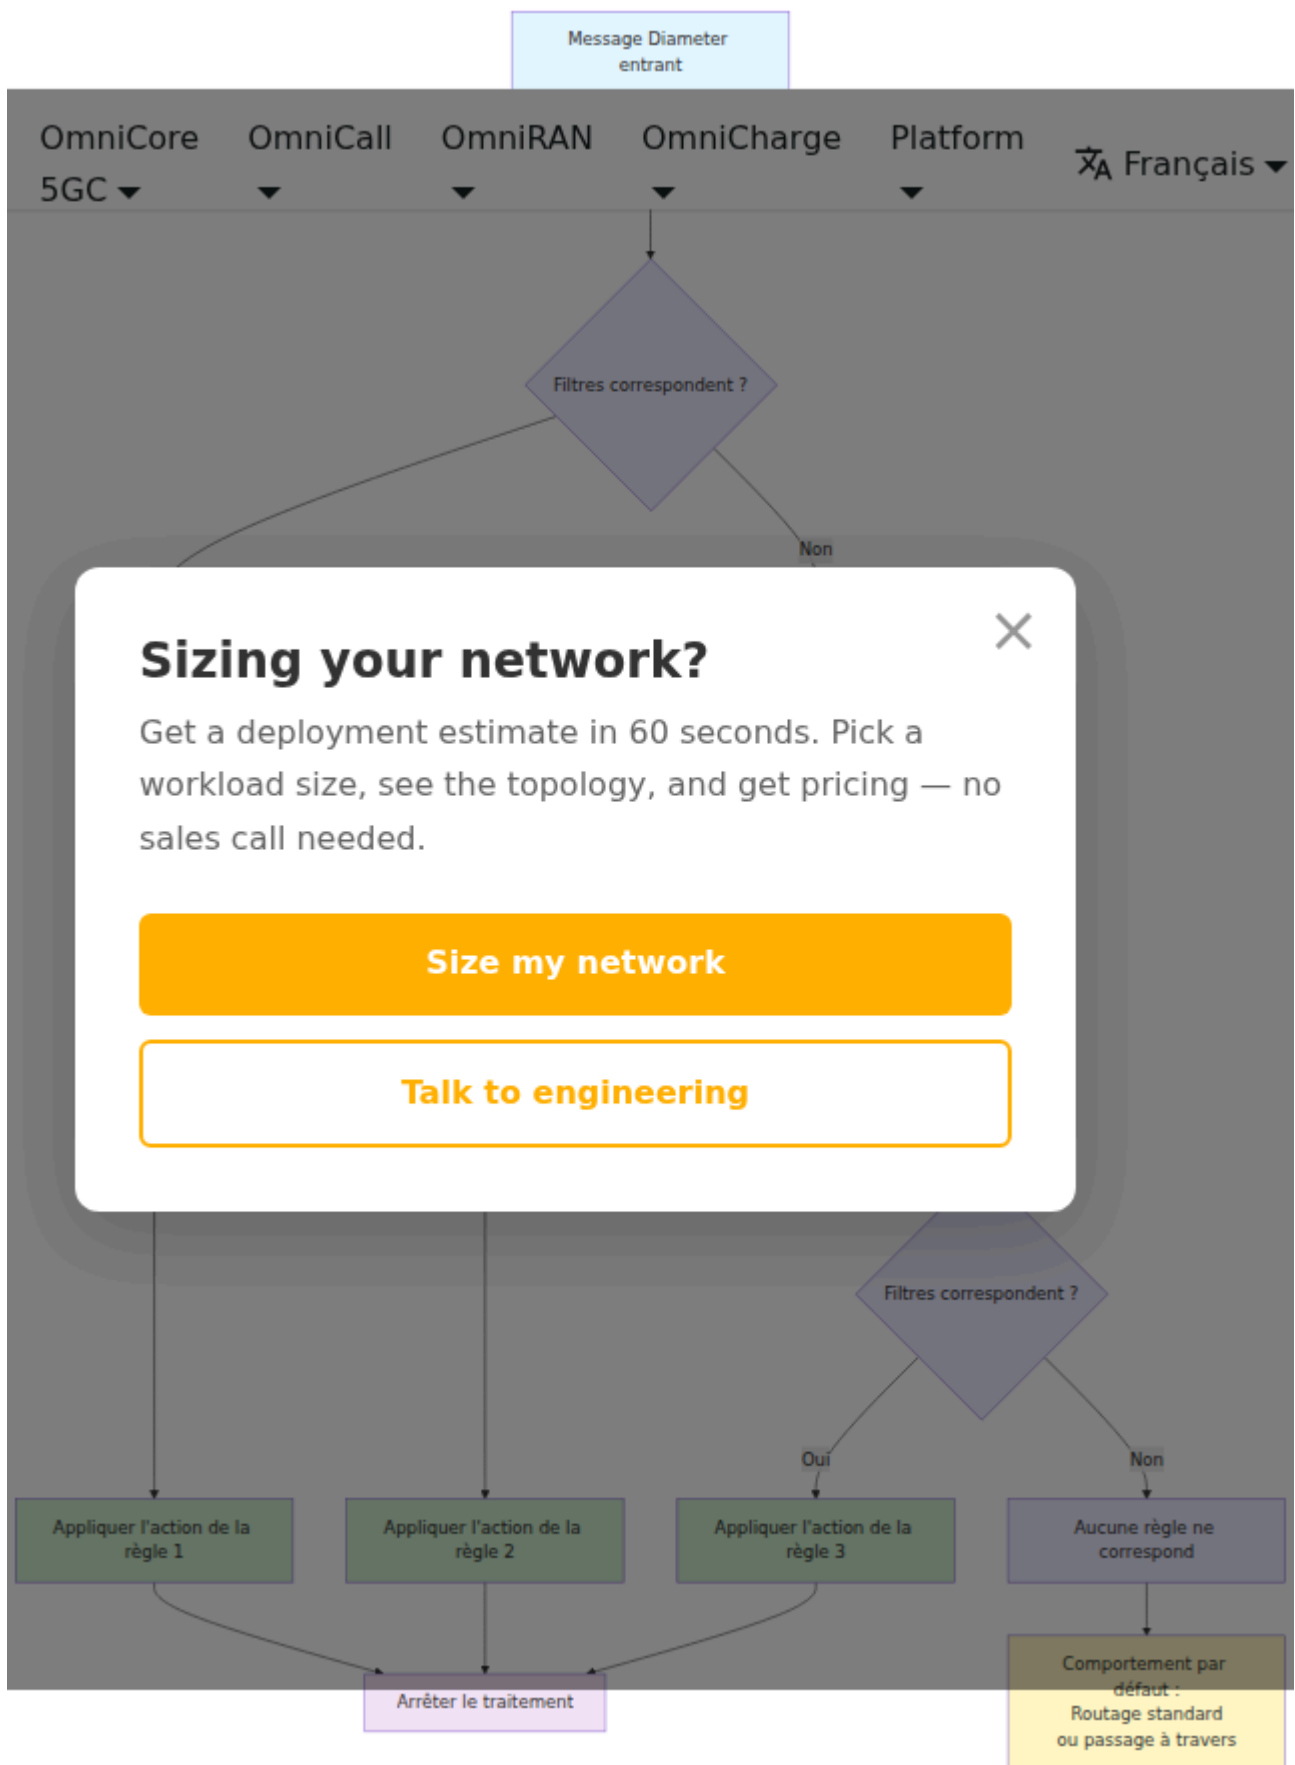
Message Diameter entrant

OmniCore 5GC

OmniCall

OmniRAN

OmniCharge

Platform

Français

Filtres correspondent ?

Non

×

Sizing your network?

Get a deployment estimate in 60 seconds. Pick a workload size, see the topology, and get pricing — no sales call needed.

Size my network

Talk to engineering

Filtres correspondent ?

Oui

Non

Appliquer l'action de la règle 1

Appliquer l'action de la règle 2

Appliquer l'action de la règle 3

Aucune règle ne correspond

Arrêter le traitement

Comportement par défaut : Routage standard ou passage à travers